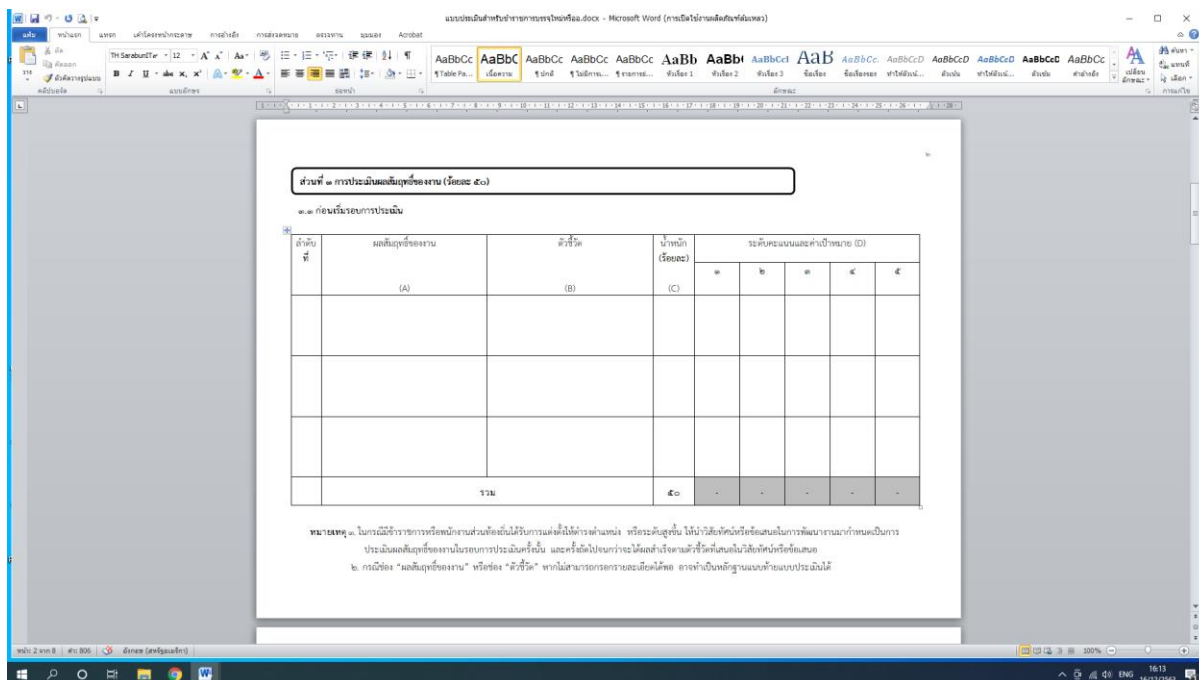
แบบประเมินสำหรับข้าราชการบรรจุใหม่หรือ.docx - Microsoft Word (การเปิดใช้งานผลิตภัณฑ์ล้มเหลว)

แฟ้ม หน้าแรก แทรก เค้าโครงหน้ากระดาษ การอ้างอิง การส่งจดหมาย ตรวจทาน มุมมอง Acrobat

TH SarabunPSK 12

AaBbCc AaBbC AaBbCc AaBbCc AaBbCc AaBb AaBb AaBbCcI AaB AaBbCc. AaBbCcD AaBbCcD AaBbCcD AaBbCc

ส่วนที่ ๓ การประเมินผลสัมฤทธิ์ของงาน (ร้อยละ ๕๐)

๓.๑ ก่อนเริ่มรอบการประเมิน

| ลำดับที่ | ผลสัมฤทธิ์ของงาน (A) | ตัวชี้วัด (B) | น้ำหนัก (ร้อยละ) (C) | ระดับคะแนนและค่าเป้าหมาย (D) ๑ | ๒ | ๓ | ๔ | ๕ |
|---|---|---|---|---|---|---|---|---|
| | | | | | | | | |
| | | | | | | | | |
| | | | | | | | | |
| | รวม | | ๕๐ | - | - | - | - | - |

หมายเหตุ ๑. ในกรณีมีข้าราชการหรือพนักงานส่วนท้องถิ่นได้รับการแต่งตั้งให้ดำรงตำแหน่ง หรือระดับสูงขึ้น ให้นำวิสัยทัศน์หรือข้อเสนอในการพัฒนางานมากำหนดเป็นการประเมินผลสัมฤทธิ์ของงานในรอบการประเมินครั้งนั้น และครั้งถัดไปจนกว่าจะได้ผลสำเร็จตามตัวชี้วัดที่เสนอในวิสัยทัศน์หรือข้อเสนอ

๒. กรณีช่อง "ผลสัมฤทธิ์ของงาน" หรือช่อง "ตัวชี้วัด" หากไม่สามารถกรอกรายละเอียดได้พอ อาจทำเป็นหลักฐานแนบท้ายแบบประเมินได้

หน้า: 2 จาก 8 | คำ: 806 | อักษรไทย (สหรัฐอเมริกา)

100%

ENG 16:13